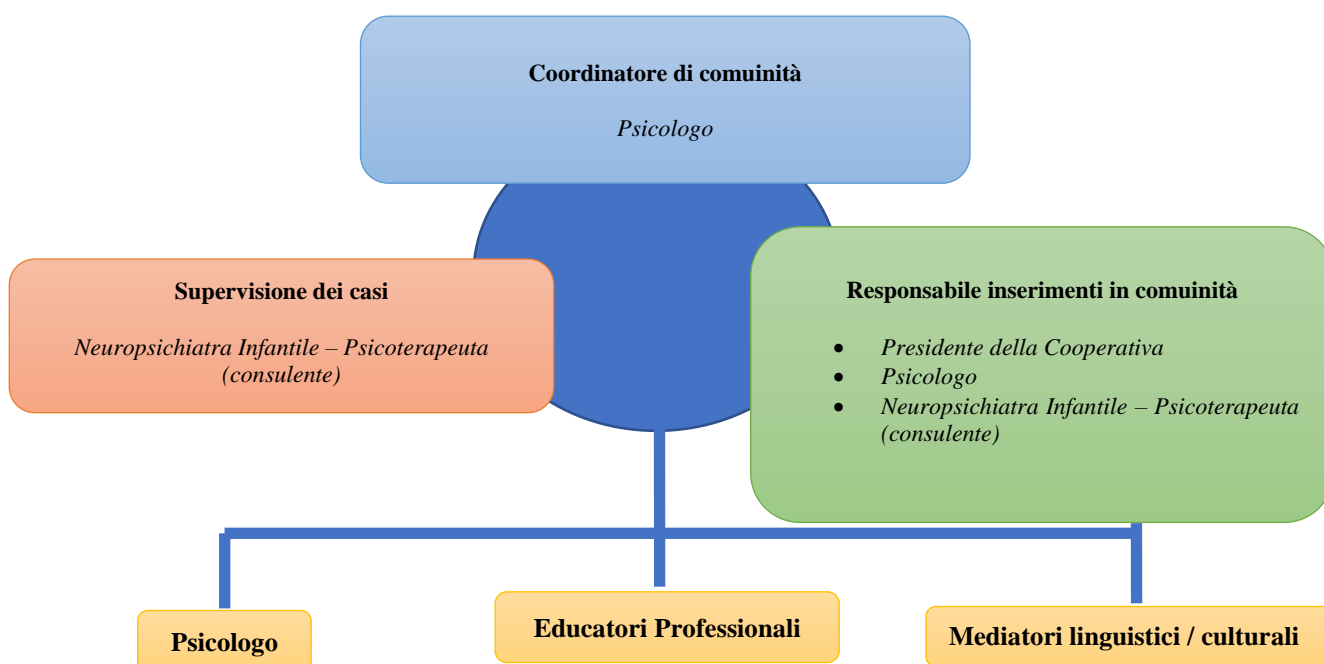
Coordinatore di comuinità

Psicologo

Supervisione dei casi

Neuropsichiatra Infantile – Psicoterapeuta (consulente)

Responsabile inserimenti in comuinità

- Presidente della Cooperativa
- Psicologo
- Neuropsichiatra Infantile – Psicoterapeuta (consulente)

Psicologo

Educatori Professionali

Mediatori linguistici / culturali